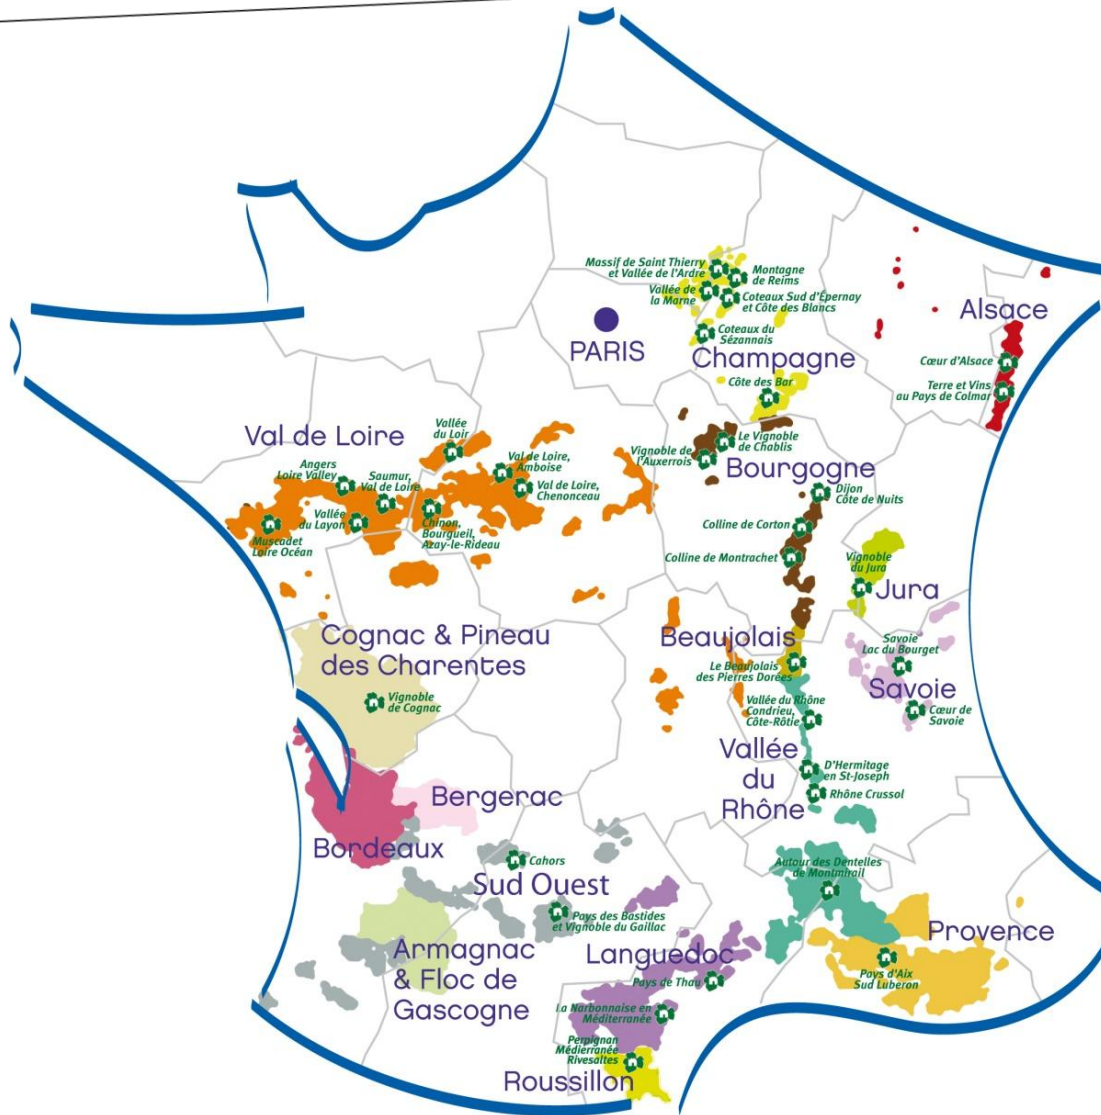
Massif de Saint Thierry et Vallée de l'Ardre
Montagne de Reims
Vallée de la Marne
Coteaux Sud d'Épernay et Côte des Blancs
Coteaux du Sézannais
PARIS
Champagne
Alsace
Cœur d'Alsace
Terre et Vins au Pays de Colmar
Côte des Bar
Val de Loire
Vallée du Loir
Angers Loire Valley
Saumur, Val de Loire
Val de Loire, Amboise
Val de Loire, Chenonceau
Vallée du Layon
Muscadet Loire Océan
Chinon, Bourgueil, Azay-le-Rideau
Vignoble de l'Auxerrois
Le Vignoble de Chablis
Bourgogne
Dijon Côte de Nuits
Colline de Corton
Colline de Montrachet
Vignoble du Jura
Jura
Cognac & Pineau des Charentes
Vignoble de Cognac
Beaujolais
Le Beaujolais des Pierres Dorées
Savoie Lac du Bourget
Savoie
Cœur de Savoie
Vallée du Rhône Condrieu, Côte-Rôtie
Vallée du Rhône
D'Hermitage en St-Joseph
Rhône Crussol
Bergerac
Bordeaux
Cahors
Sud Ouest
Autour des Dentelles de Montmirail
Pays des Bastides et Vignoble du Gaillac
Provence
Armagnac & Floc de Gascogne
Languedoc
Pays de Thau
Pays d'Aix Sud Luberon
La Narbonnaise en Méditerranée
Perpignan Méditerranée Rivesaltes
Roussillon